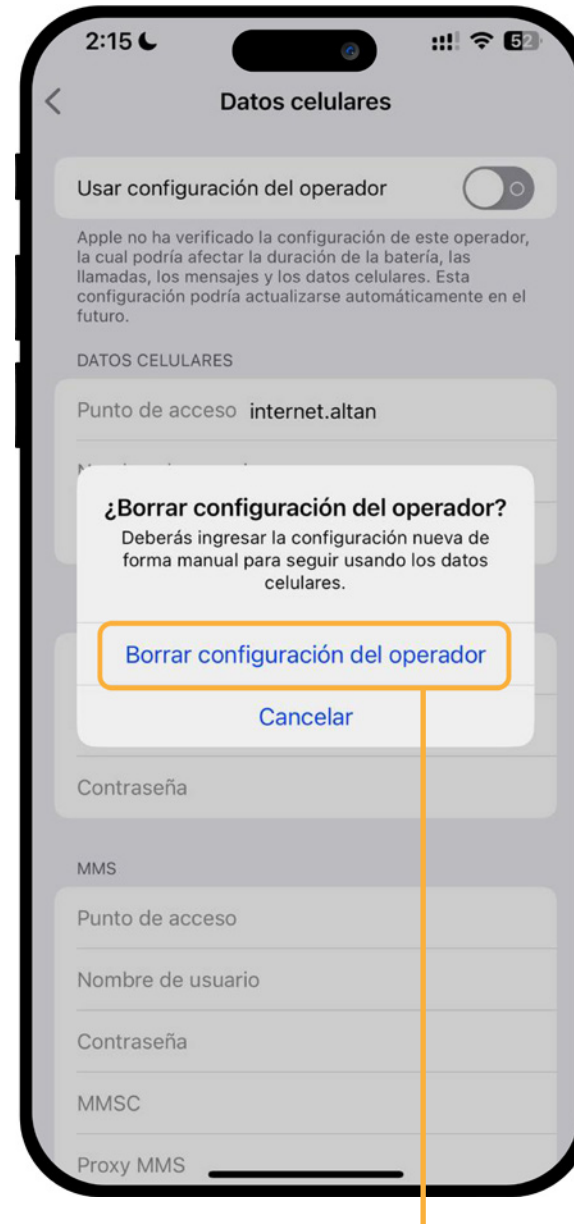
2:15

52

Datos celulares

Usar configuración del operador

Apple no ha verificado la configuración de este operador, la cual podría afectar la duración de la batería, las llamadas, los mensajes y los datos celulares. Esta configuración podría actualizarse automáticamente en el futuro.

DATOS CELULARES

Punto de acceso internet.altan

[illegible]

¿Borrar configuración del operador?

Deberás ingresar la configuración nueva de forma manual para seguir usando los datos celulares.

Borrar configuración del operador

Cancelar

Contraseña

MMS

Punto de acceso

Nombre de usuario

Contraseña

MMSC

Proxy MMS